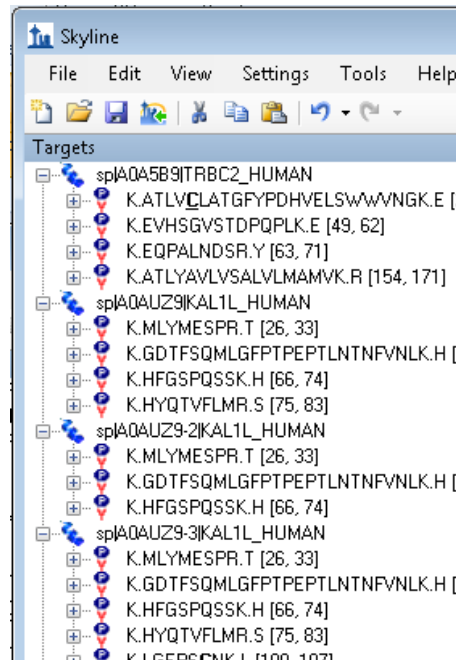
Skyline

File Edit View Settings Tools Help

Targets

sp|A0A5B9|TRBC2_HUMAN
K.ATLVCLATGFYPDHVELSWWVNGK.E [
K.EVHSGVSTDPQPLK.E [49, 62]
K.EQPALNDSR.Y [63, 71]
K.ATLYAVLVSALVLMAMVK.R [154, 171]
sp|A0AUZ9|KAL1L_HUMAN
K.MLYMESPR.T [26, 33]
K.GDTFSQMLGFPTPEPTLNTNFVNLK.H [
K.HFGSPQSSK.H [66, 74]
K.HYQTVFLMR.S [75, 83]
sp|A0AUZ9-2|KAL1L_HUMAN
K.MLYMESPR.T [26, 33]
K.GDTFSQMLGFPTPEPTLNTNFVNLK.H [
K.HFGSPQSSK.H [66, 74]
sp|A0AUZ9-3|KAL1L_HUMAN
K.MLYMESPR.T [26, 33]
K.GDTFSQMLGFPTPEPTLNTNFVNLK.H [
K.HFGSPQSSK.H [66, 74]
K.HYQTVFLMR.S [75, 83]
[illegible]